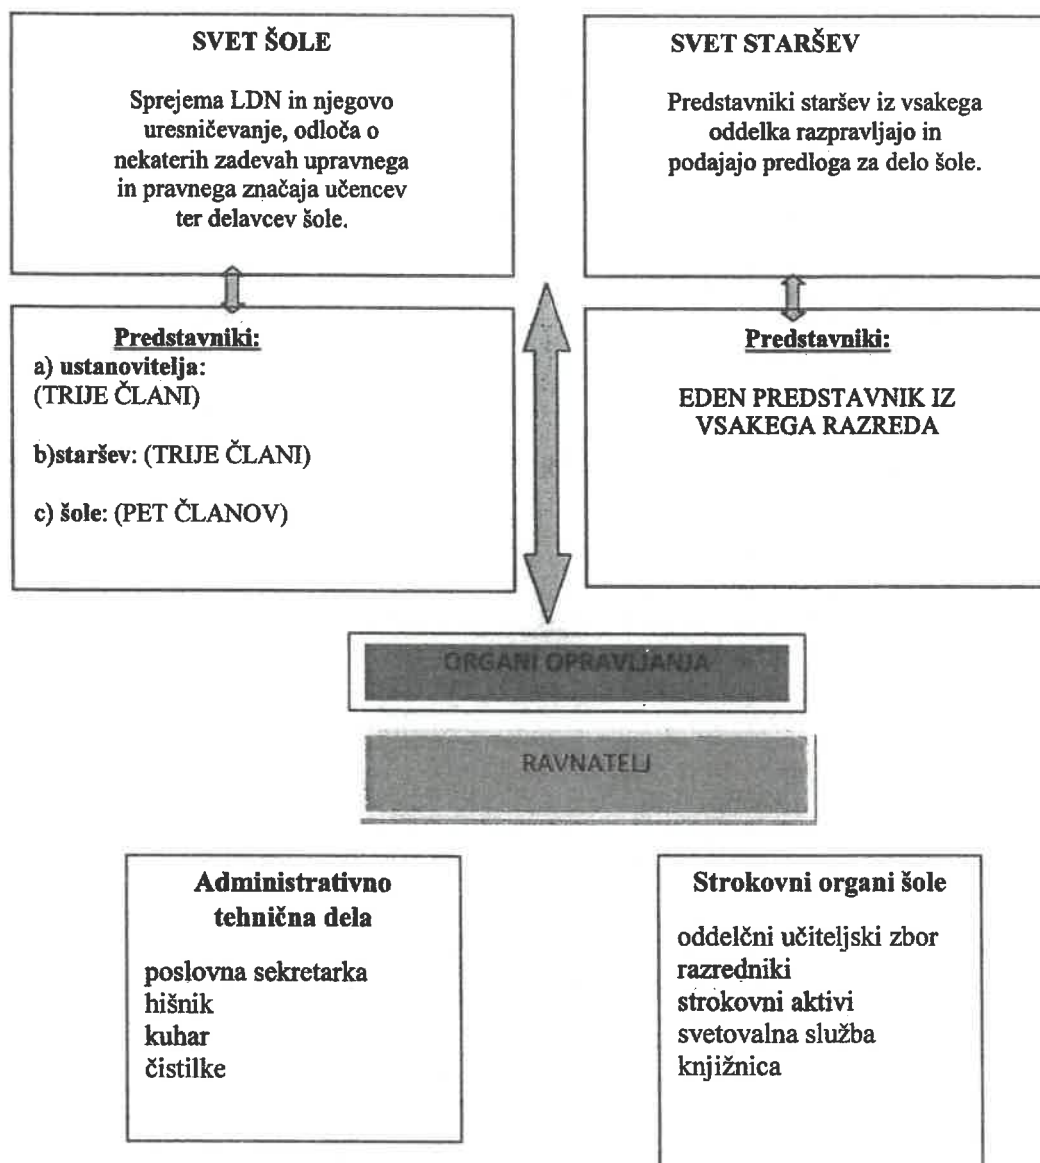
SVET ŠOLE

Sprejema LDN in njegovo uresničevanje, odloča o nekaterih zadevah upravnega in pravnega značaja učencev ter delavcev šole.

SVET STARŠEV

Predstavniki staršev iz vsakega oddelka razpravljajo in podajajo predloga za delo šole.

Predstavniki:
a) ustanovitelja:
(TRIJE ČLANI)

b)staršev: (TRIJE ČLANI)

c) šole: (PET ČLANOV)

Predstavniki:

EDEN PREDSTAVNIK IZ VSAKEGA RAZREDA

ORGANI OPRAVLJANJA

RAVNATELJ

Administrativno tehnična dela

poslovna sekretarka
hišnik
kuhar
čistilke

Strokovni organi šole

oddelčni učiteljski zbor
razredniki
strokovni aktivi
svetovalna služba
knjižnica